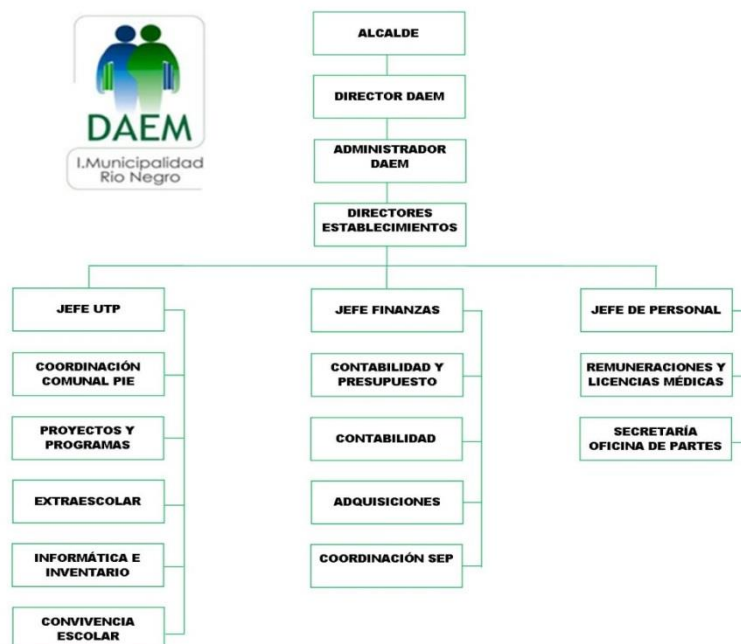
DAEM
I.Municipalidad
Rio Negro

ALCALDE

DIRECTOR DAEM

ADMINISTRADOR DAEM

DIRECTORES ESTABLECIMIENTOS

JEFE UTP

COORDINACIÓN COMUNAL PIE

PROYECTOS Y PROGRAMAS

EXTRAESCOLAR

INFORMÁTICA E INVENTARIO

CONVIVENCIA ESCOLAR

JEFE FINANZAS

CONTABILIDAD Y PRESUPUESTO

CONTABILIDAD

ADQUISICIONES

COORDINACIÓN SEP

JEFE DE PERSONAL

REMUNERACIONES Y LICENCIAS MÉDICAS

SECRETARÍA OFICINA DE PARTES